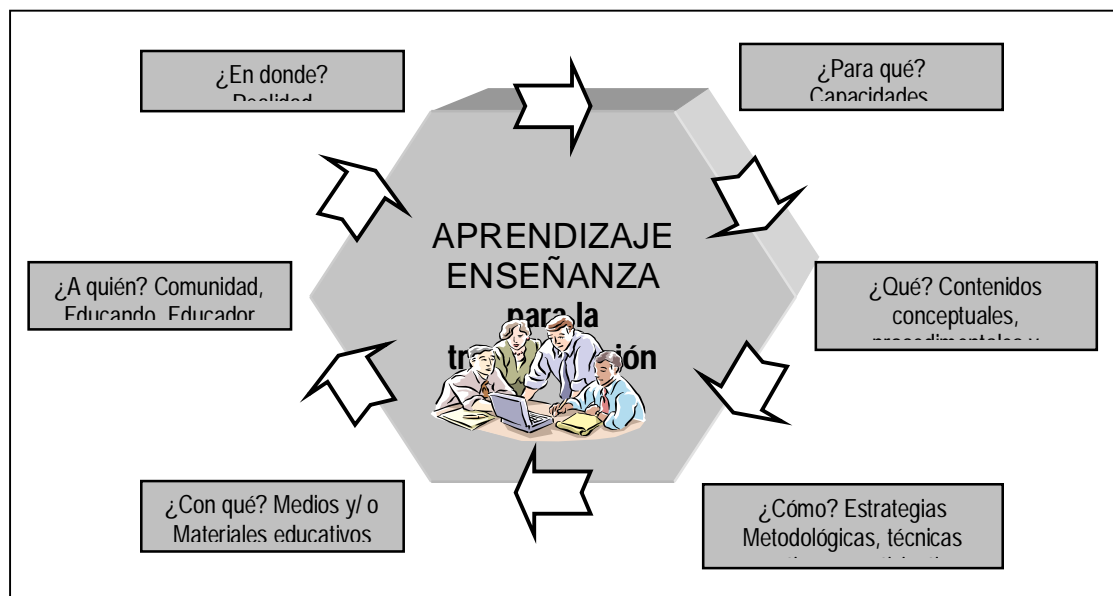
¿En donde? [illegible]

¿Para qué? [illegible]

APRENDIZAJE ENSEÑANZA para la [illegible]

¿A quién? Comunidad, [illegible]

¿Qué? Contenidos conceptuales, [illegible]

¿Con qué? Medios y/ o Materiales educativos

¿Cómo? Estrategias Metodológicas, técnicas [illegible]